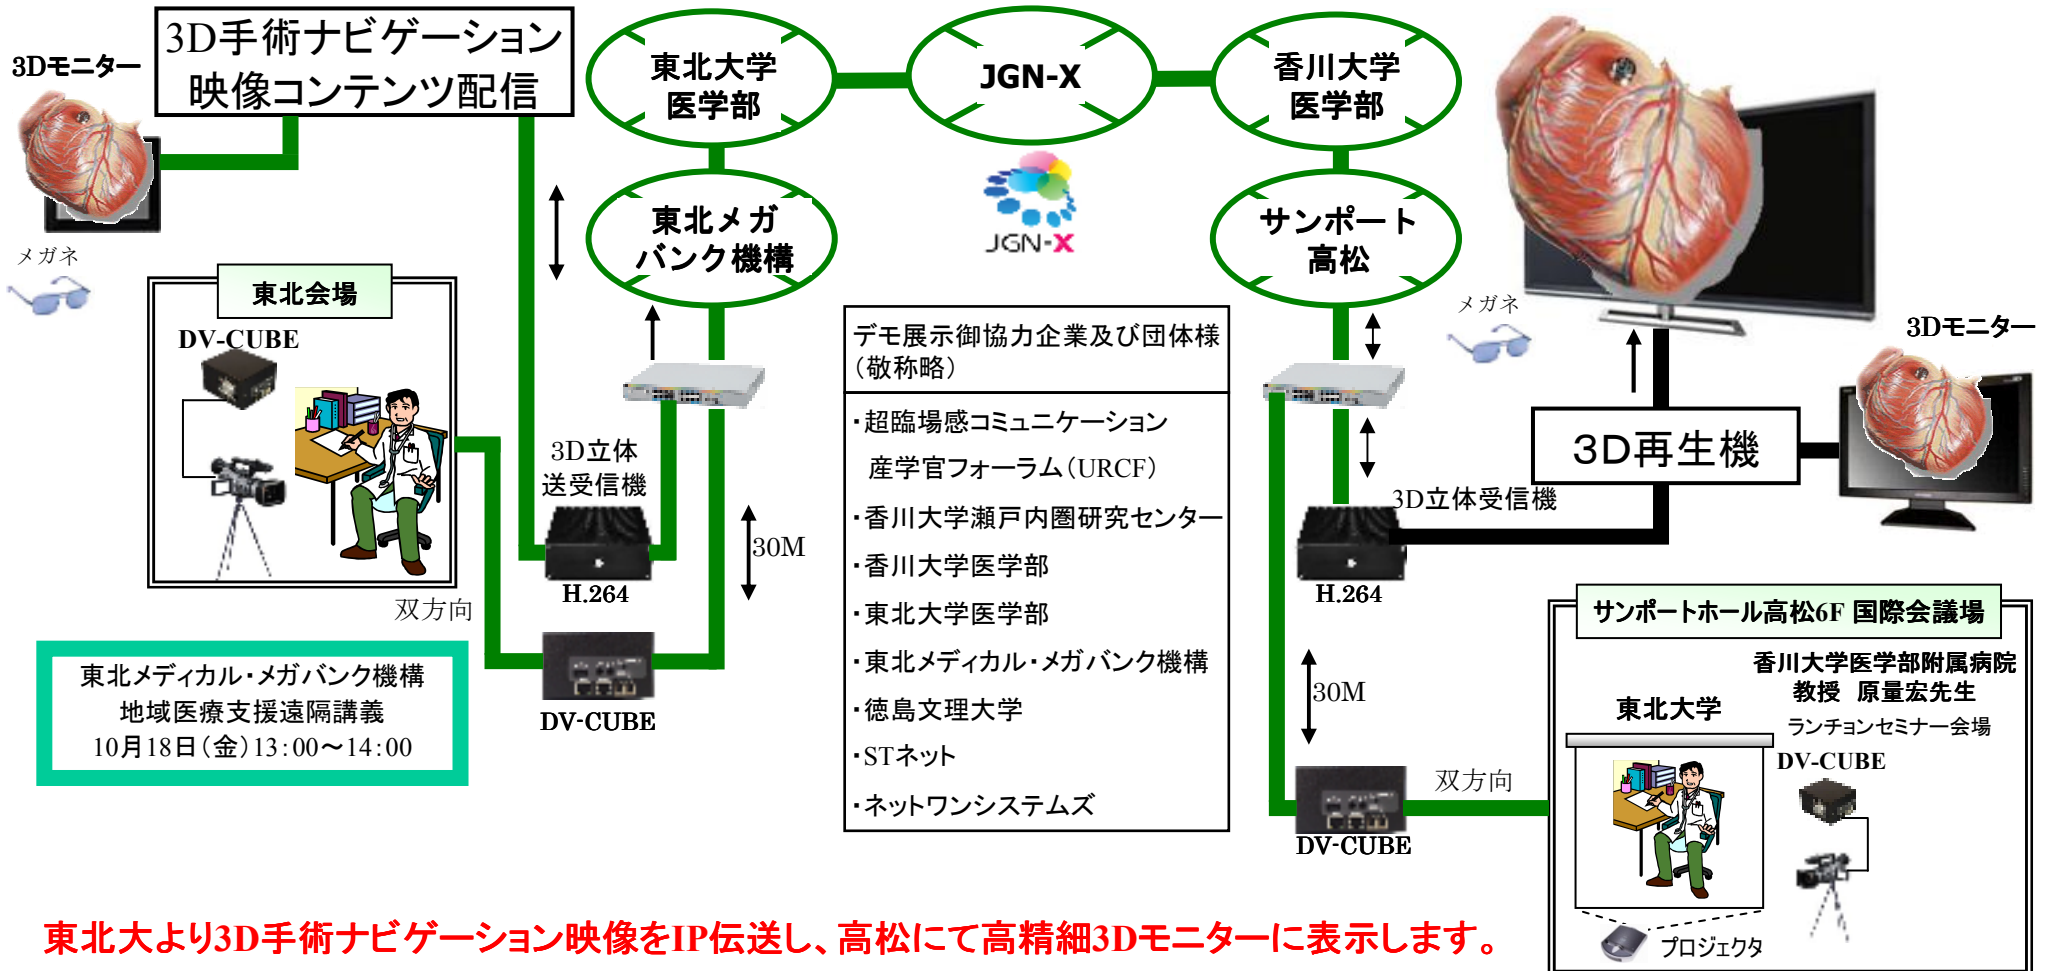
3Dモニター

3D手術ナビゲーション
映像コンテンツ配信

東北大学
医学部

JGN-X

香川大学
医学部

東北メガ
バンク機構

JGN-X

サンポート
高松

メガネ

東北会場

DV-CUBE

3D立体
送受信機

H.264

30M

DV-CUBE

双方向

東北メディカル・メガバンク機構
地域医療支援遠隔講義
10月18日（金）13：00～14：00

デモ展示御協力企業及び団体様（敬称略）

・超臨場感コミュニケーション
　産学官フォーラム（URCF）
・香川大学瀬戸内圏研究センター
・香川大学医学部
・東北大学医学部
・東北メディカル・メガバンク機構
・徳島文理大学
・STネット
・ネットワンシステムズ

メガネ

3Dモニター

3D再生機

3D立体受信機

H.264

30M

DV-CUBE

双方向

サンポートホール高松6F 国際会議場

香川大学医学部附属病院
教授　原量宏先生
ランチョンセミナー会場

東北大学

DV-CUBE

プロジェクタ

東北大より3D手術ナビゲーション映像をIP伝送し、高松にて高精細3Dモニターに表示します。